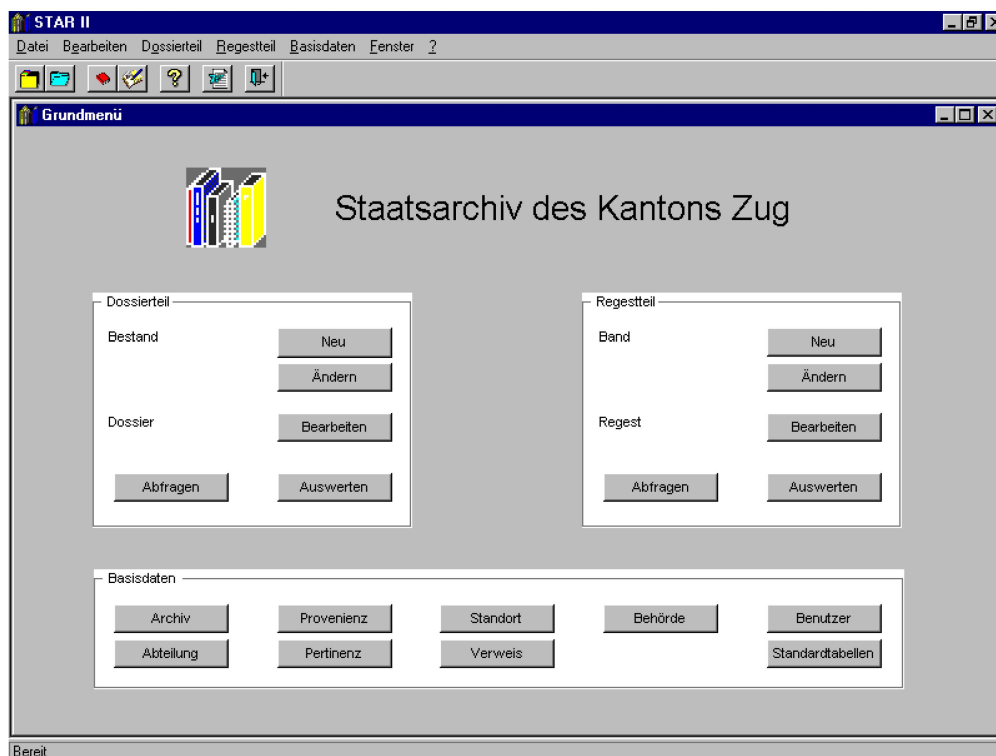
STAR II

Datei Bearbeiten Dossierteil Regestteil Basisdaten Fenster ?

Grundmenü

Staatsarchiv des Kantons Zug

Dossierteil

Bestand Neu

Ändern

Dossier Bearbeiten

Abfragen Auswerten

Regestteil

Band Neu

Ändern

Regest Bearbeiten

Abfragen Auswerten

Basisdaten

Archiv Provenienz Standort Behörde Benutzer

Abteilung Pertinenz Verweis Standardtabellen

Bereit